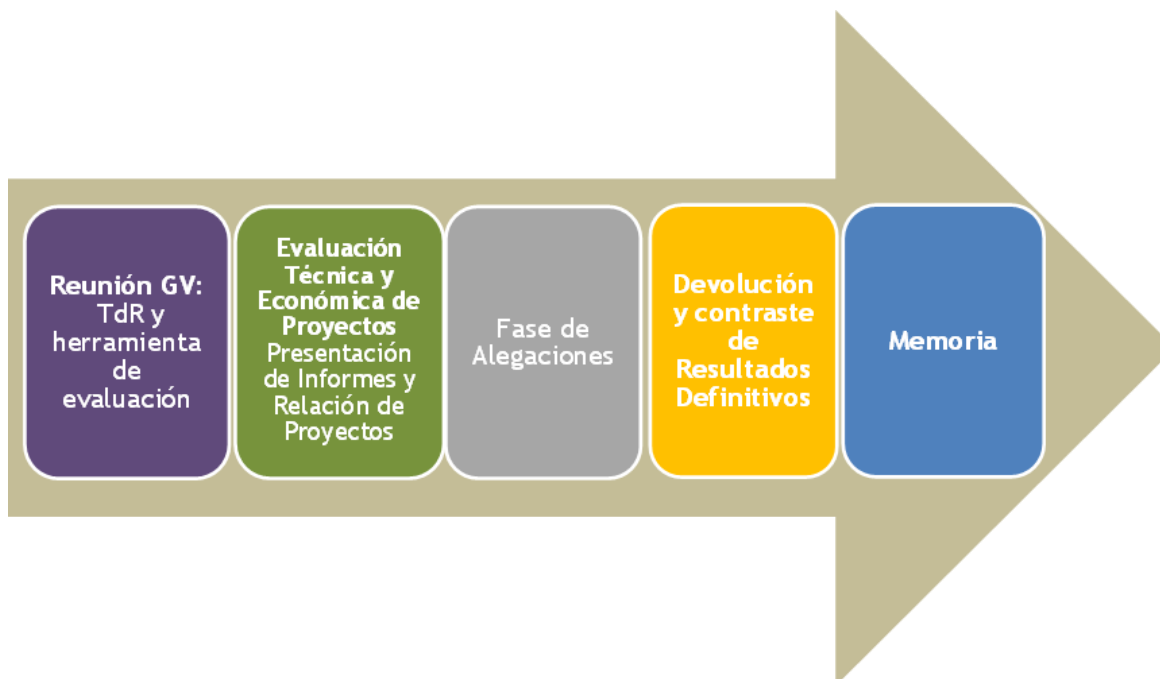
Reunión GV: TdR y herramienta de evaluación

Evaluación Técnica y Económica de Proyectos Presentación de Informes y Relación de Proyectos

Fase de Alegaciones

Devolución y contraste de Resultados Definitivos

Memoria